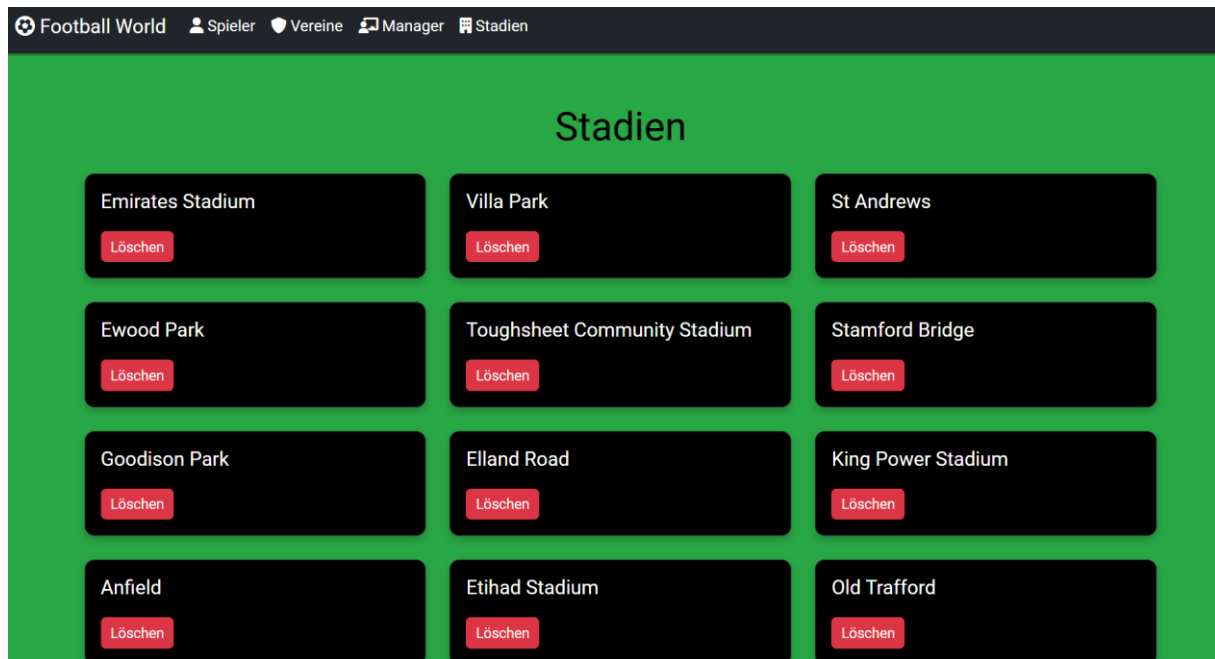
Football World Spieler Vereine Manager Stadien

Stadien

Emirates Stadium
Löschen

Villa Park
Löschen

St Andrews
Löschen

Ewood Park
Löschen

Toughsheet Community Stadium
Löschen

Stamford Bridge
Löschen

Goodison Park
Löschen

Elland Road
Löschen

King Power Stadium
Löschen

Anfield
Löschen

Etihad Stadium
Löschen

Old Trafford
Löschen